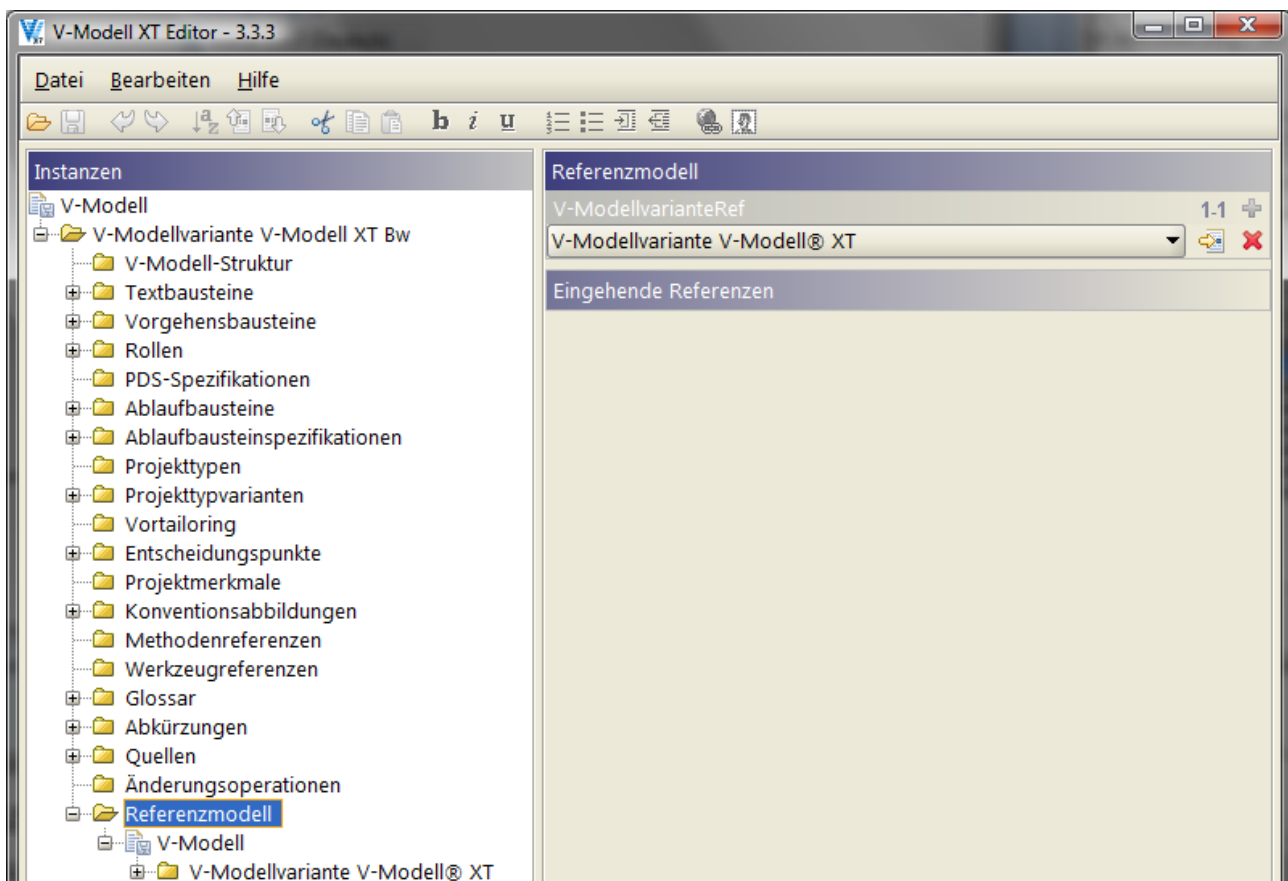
V-Modell XT Editor - 3.3.3

Datei Bearbeiten Hilfe

b i u

Instanzen

V-Modell
V-Modellvariante V-Modell XT Bw
V-Modell-Struktur
Textbausteine
Vorgehensbausteine
Rollen
PDS-Spezifikationen
Ablaufbausteine
Ablaufbausteinspezifikationen
Projekttypen
Projekttypvarianten
Vortailoring
Entscheidungspunkte
Projektmerkmale
Konventionsabbildungen
Methodenreferenzen
Werkzeugreferenzen
Glossar
Abkürzungen
Quellen
Änderungsoperationen
Referenzmodell
V-Modell
V-Modellvariante V-Modell® XT

Referenzmodell

V-ModellvarianteRef
1-1
V-Modellvariante V-Modell® XT

Eingehende Referenzen